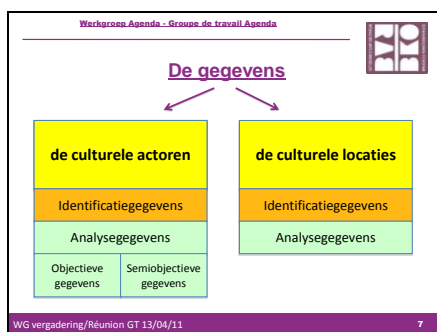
Werkgroep Agenda - Groupe de travail Agenda

De gegevens

de culturele actoren

Identificatiegegevens

Analysegegevens

Objectieve gegevens

Semiobjectieve gegevens

de culturele locaties

Identificatiegegevens

Analysegegevens

WG vergadering/Réunion GT 13/04/11

7